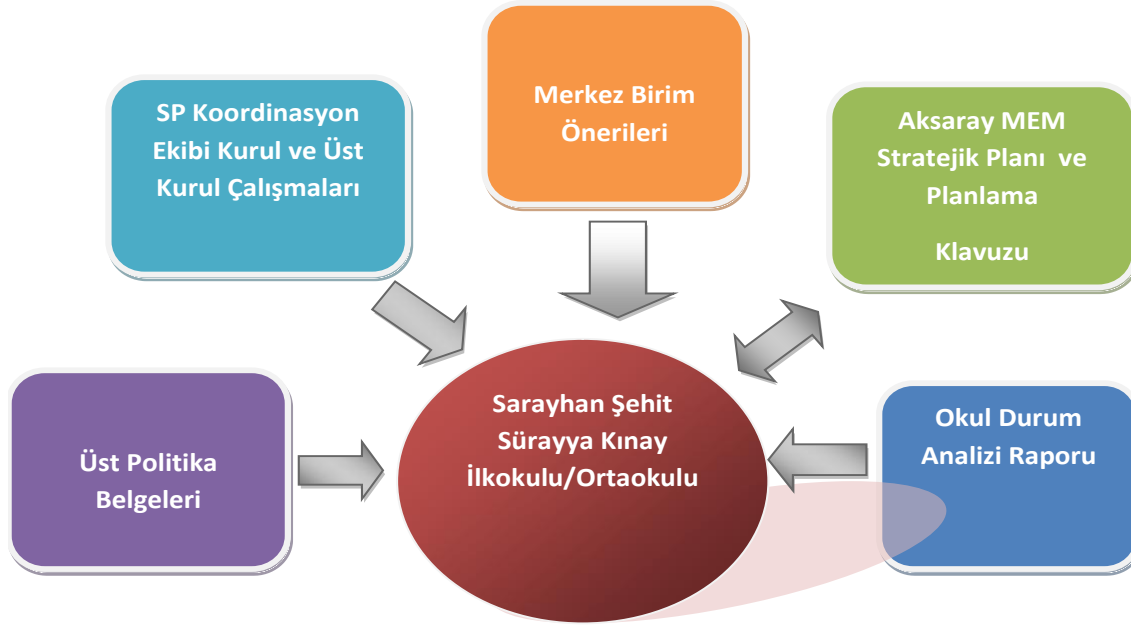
Merkez Birim Önerileri

SP Koordinasyon Ekibi Kurul ve Üst Kurul Çalışmaları

Aksaray MEM Stratejik Planı ve Planlama

Klavuzu

Üst Politika Belgeleri

Sarayhan Şehit Sürayya Kınay İlkokulu/Ortaokulu

Okul Durum Analizi Raporu